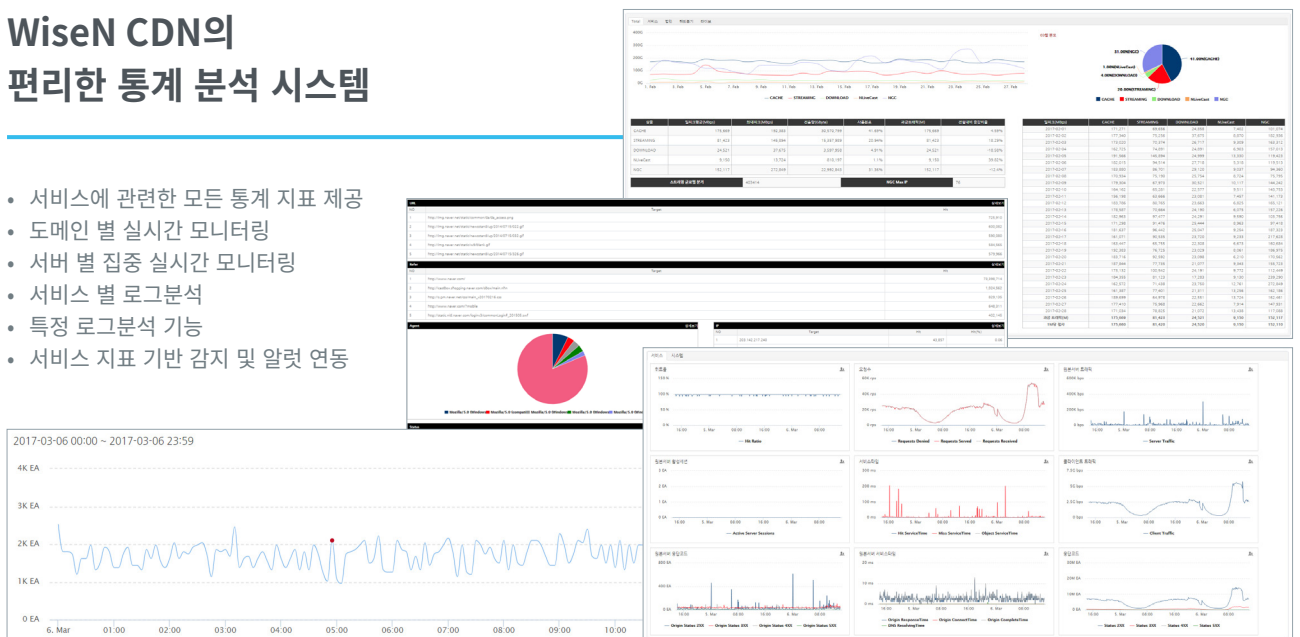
WiseN CDN의
편리한 통계 분석 시스템

• 서비스에 관련한 모든 통계 지표 제공
• 도메인 별 실시간 모니터링
• 서버 별 집중 실시간 모니터링
• 서비스 별 로그분석
• 특정 로그분석 기능
• 서비스 지표 기반 감지 및 알럿 연동

2017-03-06 00:00 ~ 2017-03-06 23:59

4K EA
3K EA
2K EA
1K EA
0 EA
6. Mar 01:00 02:00 03:00 04:00 05:00 06:00 07:00 08:00 09:00 10:00

CACHE STREAMING DOWNLOAD NLiveCast NGC

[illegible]